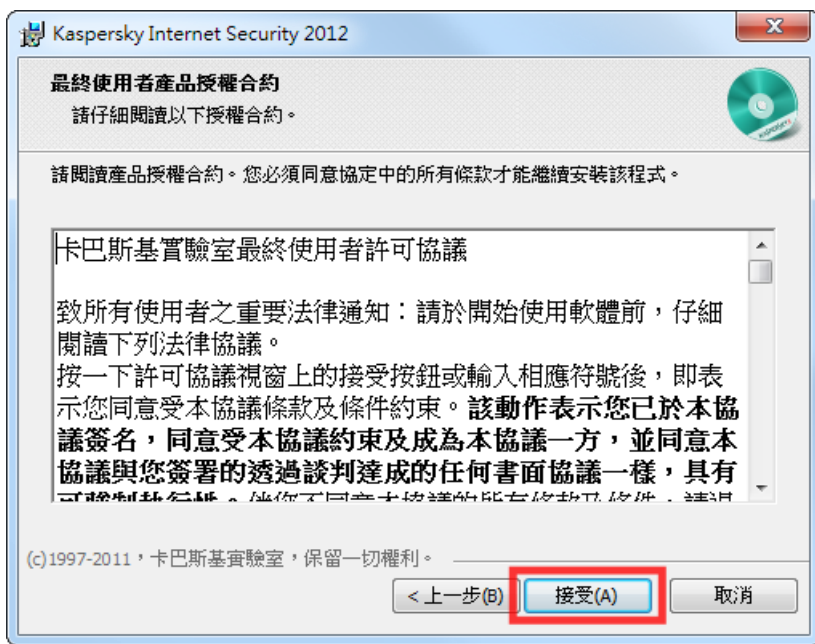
Kaspersky Internet Security 2012

最終使用者產品授權合約
請仔細閱讀以下授權合約。

請閱讀產品授權合約。您必須同意協定中的所有條款才能繼續安裝該程式。

卡巴斯基實驗室最終使用者許可協議

致所有使用者之重要法律通知：請於開始使用軟體前，仔細閱讀下列法律協議。
按一下許可協議視窗上的接受按鈕或輸入相應符號後，即表示您同意受本協議條款及條件約束。**該動作表示您已於本協議簽名，同意受本協議約束及成為本協議一方，並同意本協議與您簽署的透過談判達成的任何書面協議一樣，具有**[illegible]

(c)1997-2011，卡巴斯基實驗室，保留一切權利。

< 上一步(B)
接受(A)
取消